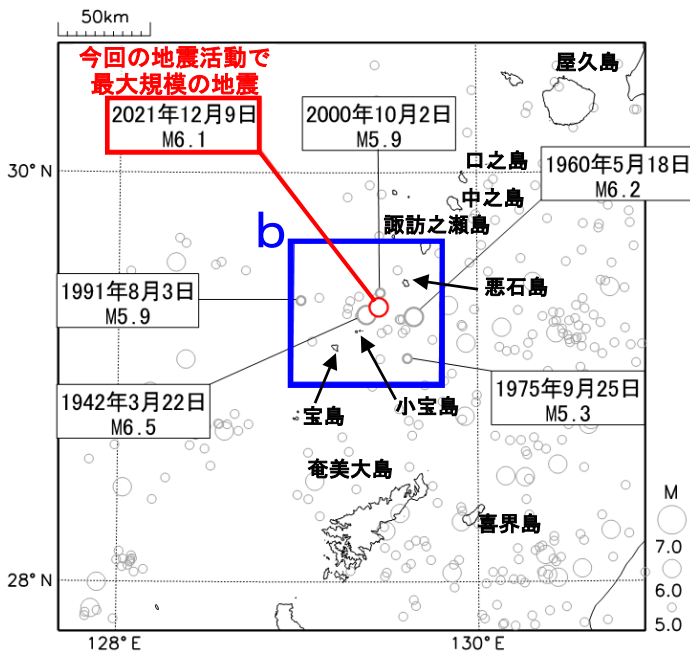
50km

今回の地震活動で
最大規模の地震

2021年12月9日
M6.1

2000年10月2日
M5.9

屋久島

口之島

中之島

1960年5月18日
M6.2

諏訪之瀬島

b

悪石島

1991年8月3日
M5.9

1942年3月22日
M6.5

宝島

小宝島

1975年9月25日
M5.3

奄美大島

喜界島

M
7.0
6.0
5.0

30° N
28° N
128° E
130° E